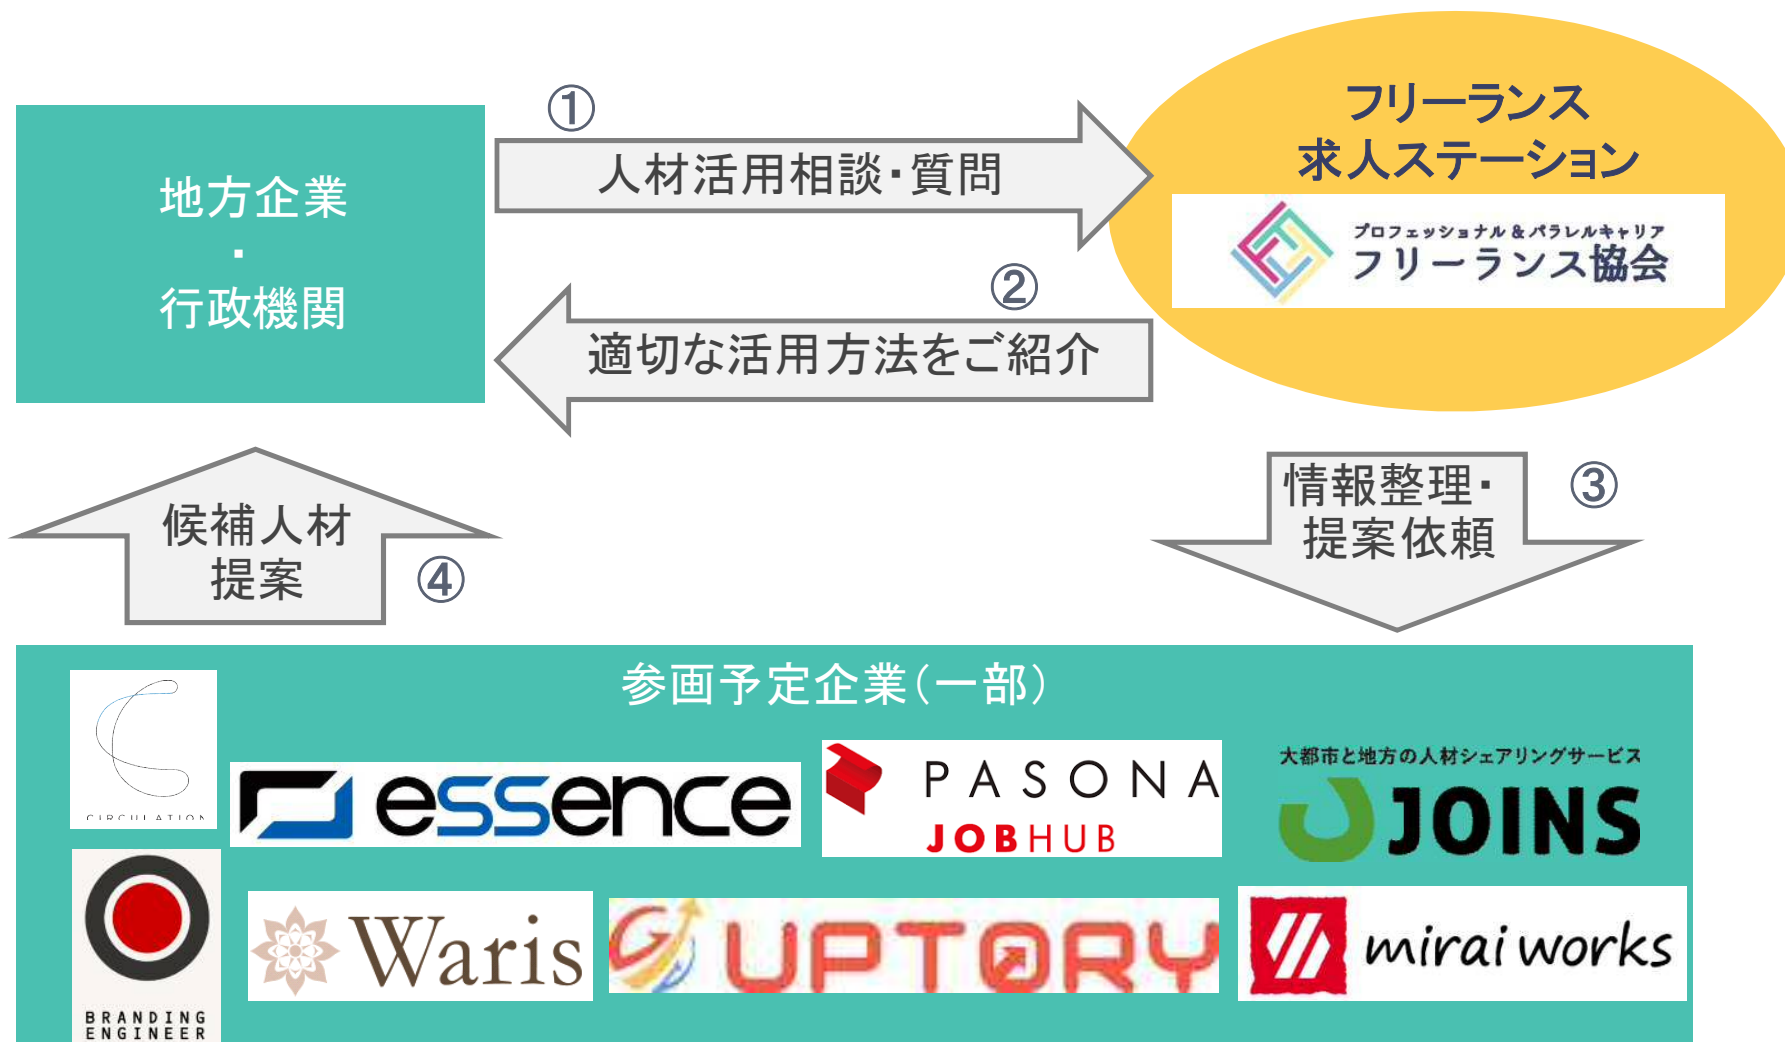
地方企業
・
行政機関

①
人材活用相談・質問

フリーランス
求人ステーション

プロフェッショナル＆パラレルキャリア
フリーランス協会

②
適切な活用方法をご紹介

候補人材
提案
④

情報整理・
提案依頼
③

参画予定企業（一部）

CIRCULATION

essence

PASONA
JOBHUB

大都市と地方の人材シェアリングサービス
JOINS

BRANDING
ENGINEER

Waris

UPTORY

mirai works